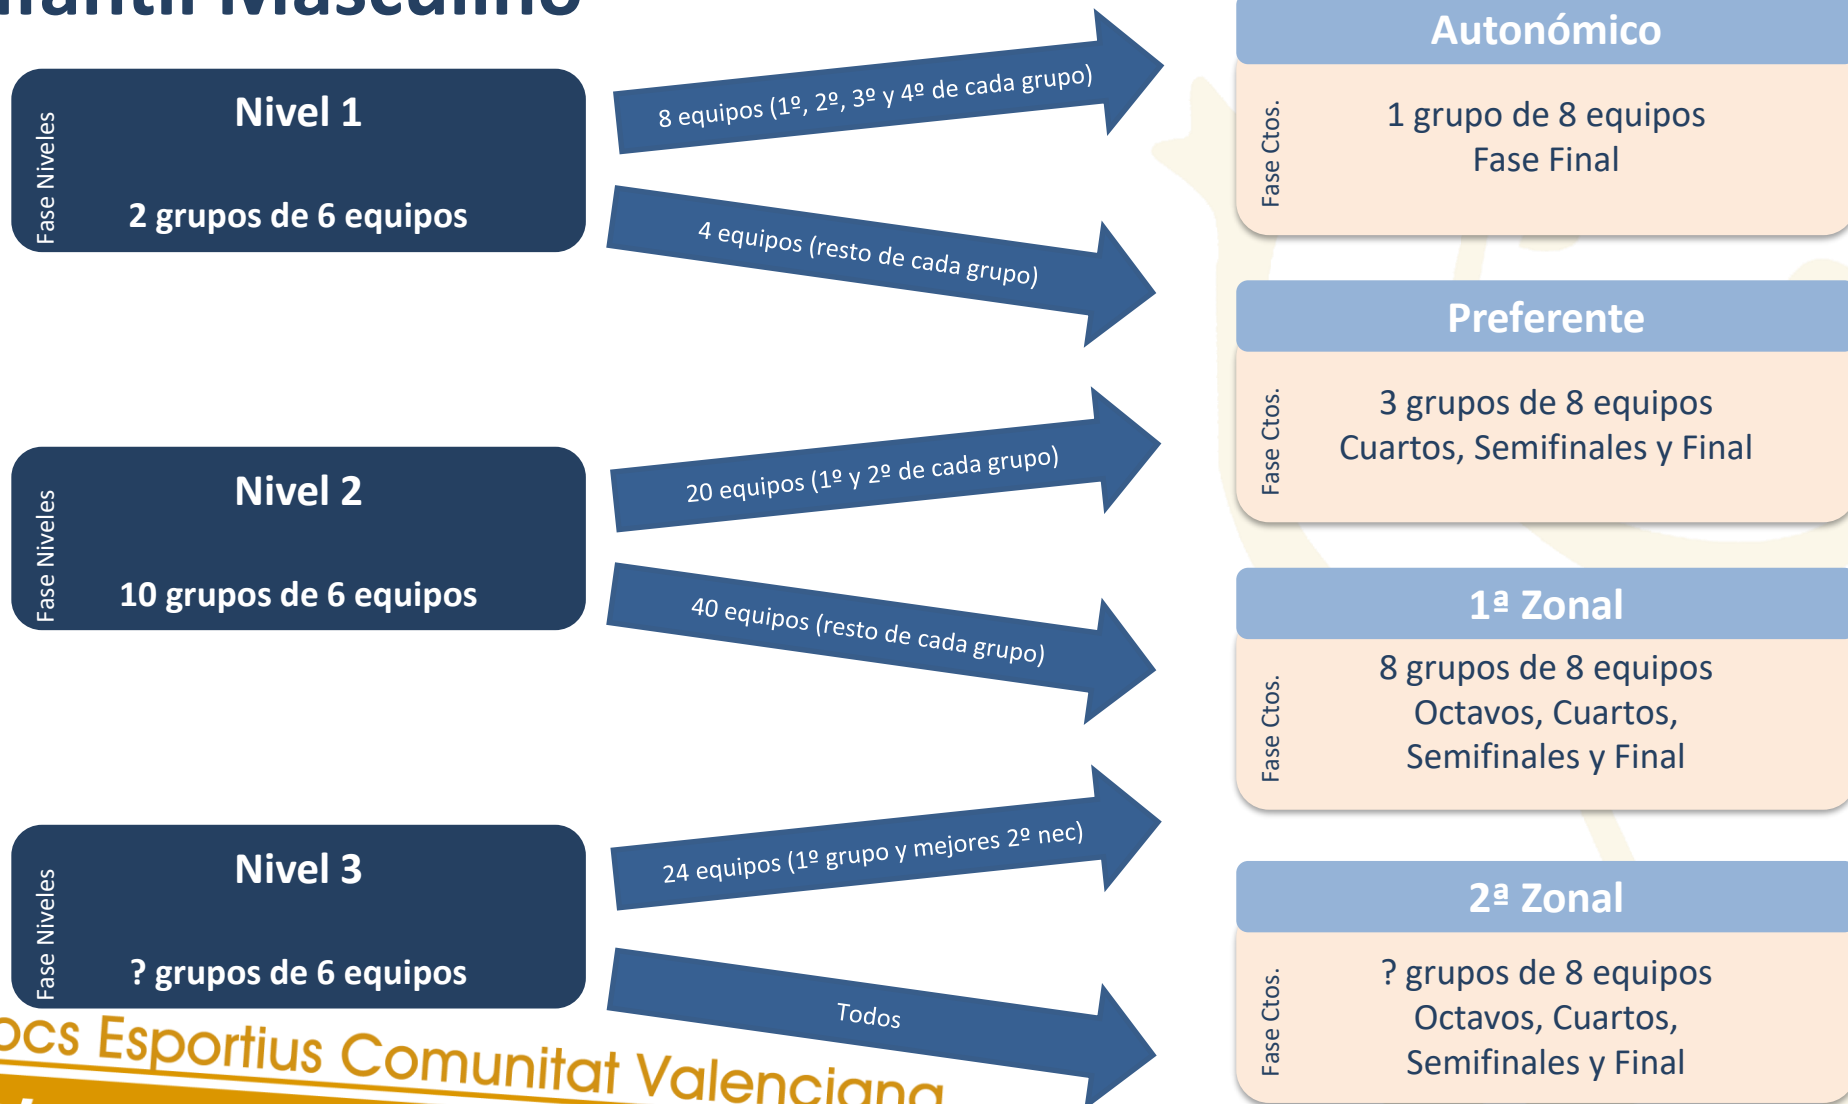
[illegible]antil Masculino

Fase Niveles
Nivel 1
2 grupos de 6 equipos

8 equipos (1º, 2º, 3º y 4º de cada grupo)

4 equipos (resto de cada grupo)

Fase Niveles
Nivel 2
10 grupos de 6 equipos

20 equipos (1º y 2º de cada grupo)

40 equipos (resto de cada grupo)

Fase Niveles
Nivel 3
? grupos de 6 equipos

24 equipos (1º grupo y mejores 2º nec)

Todos

Autonómico
Fase Ctos.
1 grupo de 8 equipos
Fase Final

Preferente
Fase Ctos.
3 grupos de 8 equipos
Cuartos, Semifinales y Final

1ª Zonal
Fase Ctos.
8 grupos de 8 equipos
Octavos, Cuartos, Semifinales y Final

2ª Zonal
Fase Ctos.
? grupos de 8 equipos
Octavos, Cuartos, Semifinales y Final

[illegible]ocs Esportius Comunitat Valenciana